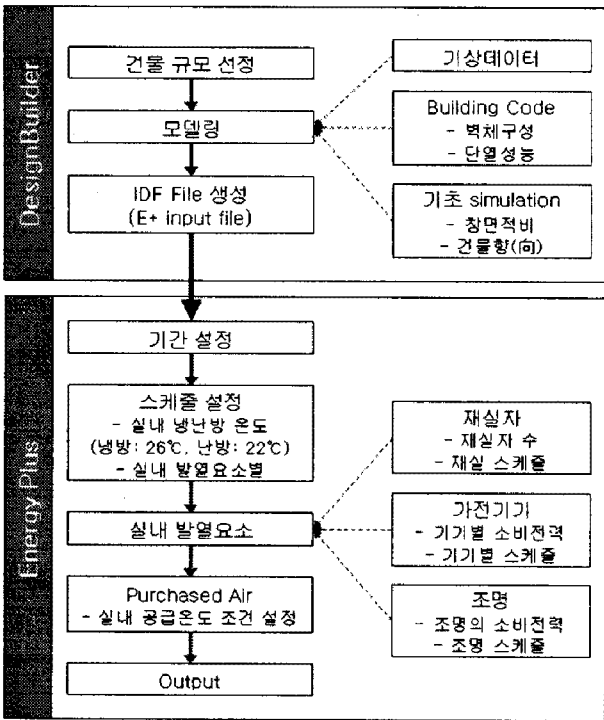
DesignBuilder

건물 규모 선정

모델링

IDF File 생성
(E+ input file)

기상데이터

Building Code
- 벽체구성
- 단열성능

기초 simulation
- 창면적비
- 건물향(向)

Energy Plus

기간 설정

스케줄 설정
- 실내 냉난방 온도
(냉방: 26℃, 난방: 22℃)
- 실내 발열요소별

실내 발열요소

Purchased Air
- 실내 공급온도 조건 설정

Output

재실자
- 재실자 수
- 재실 스케줄

가전기기
- 기기별 소비전력
- 기기별 스케줄

조명
- 조명의 소비전력
- 조명 스케줄